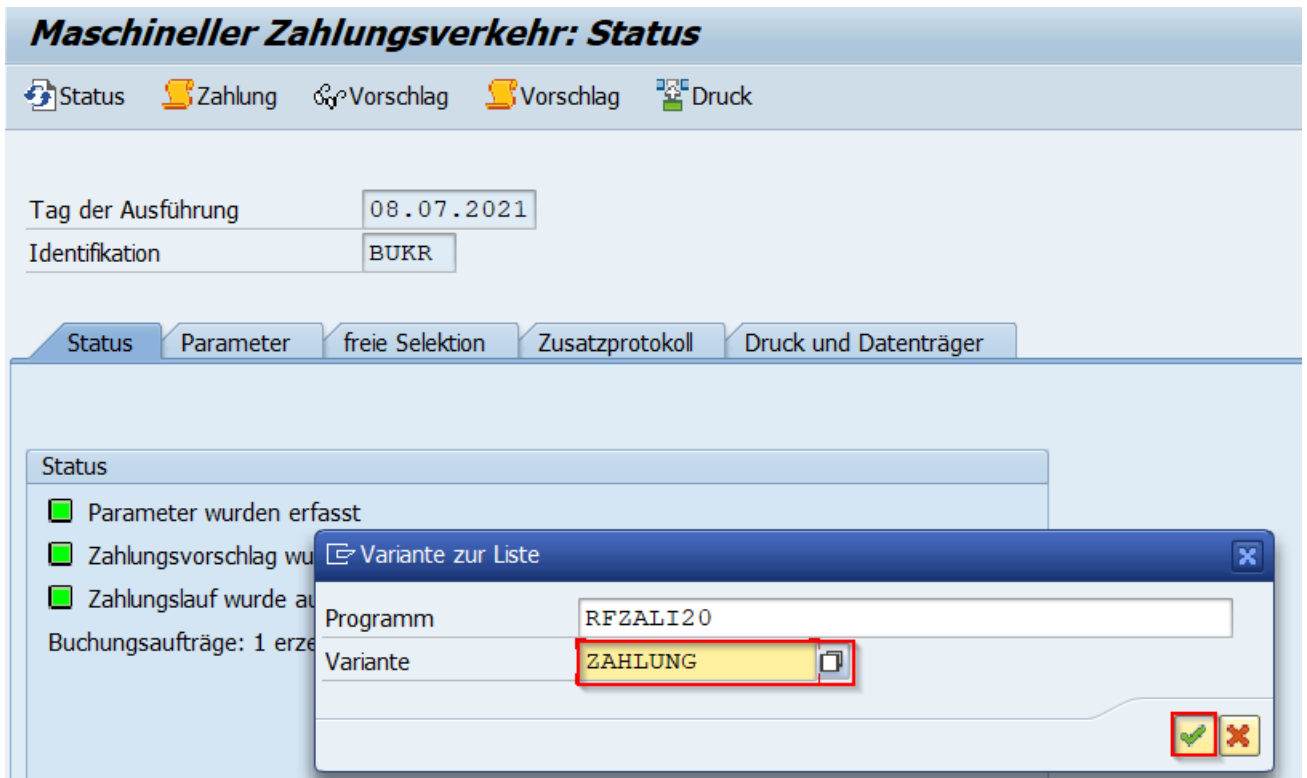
Maschineller Zahlungsverkehr: Status

Status Zahlung Vorschlag Vorschlag Druck

Tag der Ausführung 08.07.2021
Identifikation BUKR

Status | Parameter | freie Selektion | Zusatzprotokoll | Druck und Datenträger

Status

Parameter wurden erfasst

Zahlungsvorschlag wu

Zahlungslauf wurde au

Buchungsaufträge: 1 erze

Variante zur Liste

Programm RFZALI20
Variante ZAHLUNG